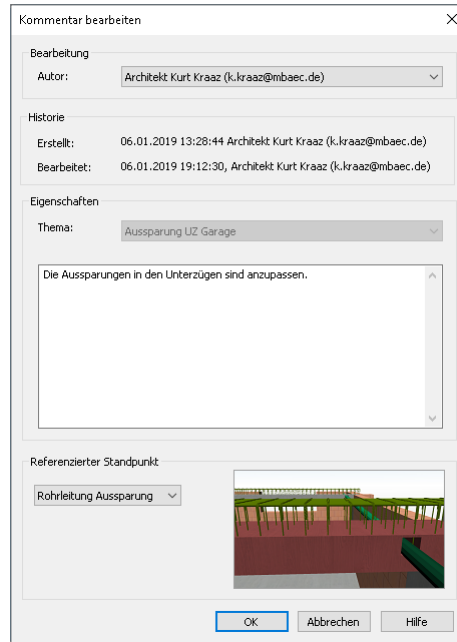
Kommentar bearbeiten

Bearbeitung

Autor: Architekt Kurt Kraaz (k.kraaz@mbaec.de)

Historie

Erstellt: 06.01.2019 13:28:44 Architekt Kurt Kraaz (k.kraaz@mbaec.de)

Bearbeitet: 06.01.2019 19:12:30, Architekt Kurt Kraaz (k.kraaz@mbaec.de)

Eigenschaften

Thema: Aussparung UZ Garage

Die Aussparungen in den Unterzügen sind anzupassen.

Referenzierter Standpunkt

Rohrleitung Aussparung

OK Abbrechen Hilfe